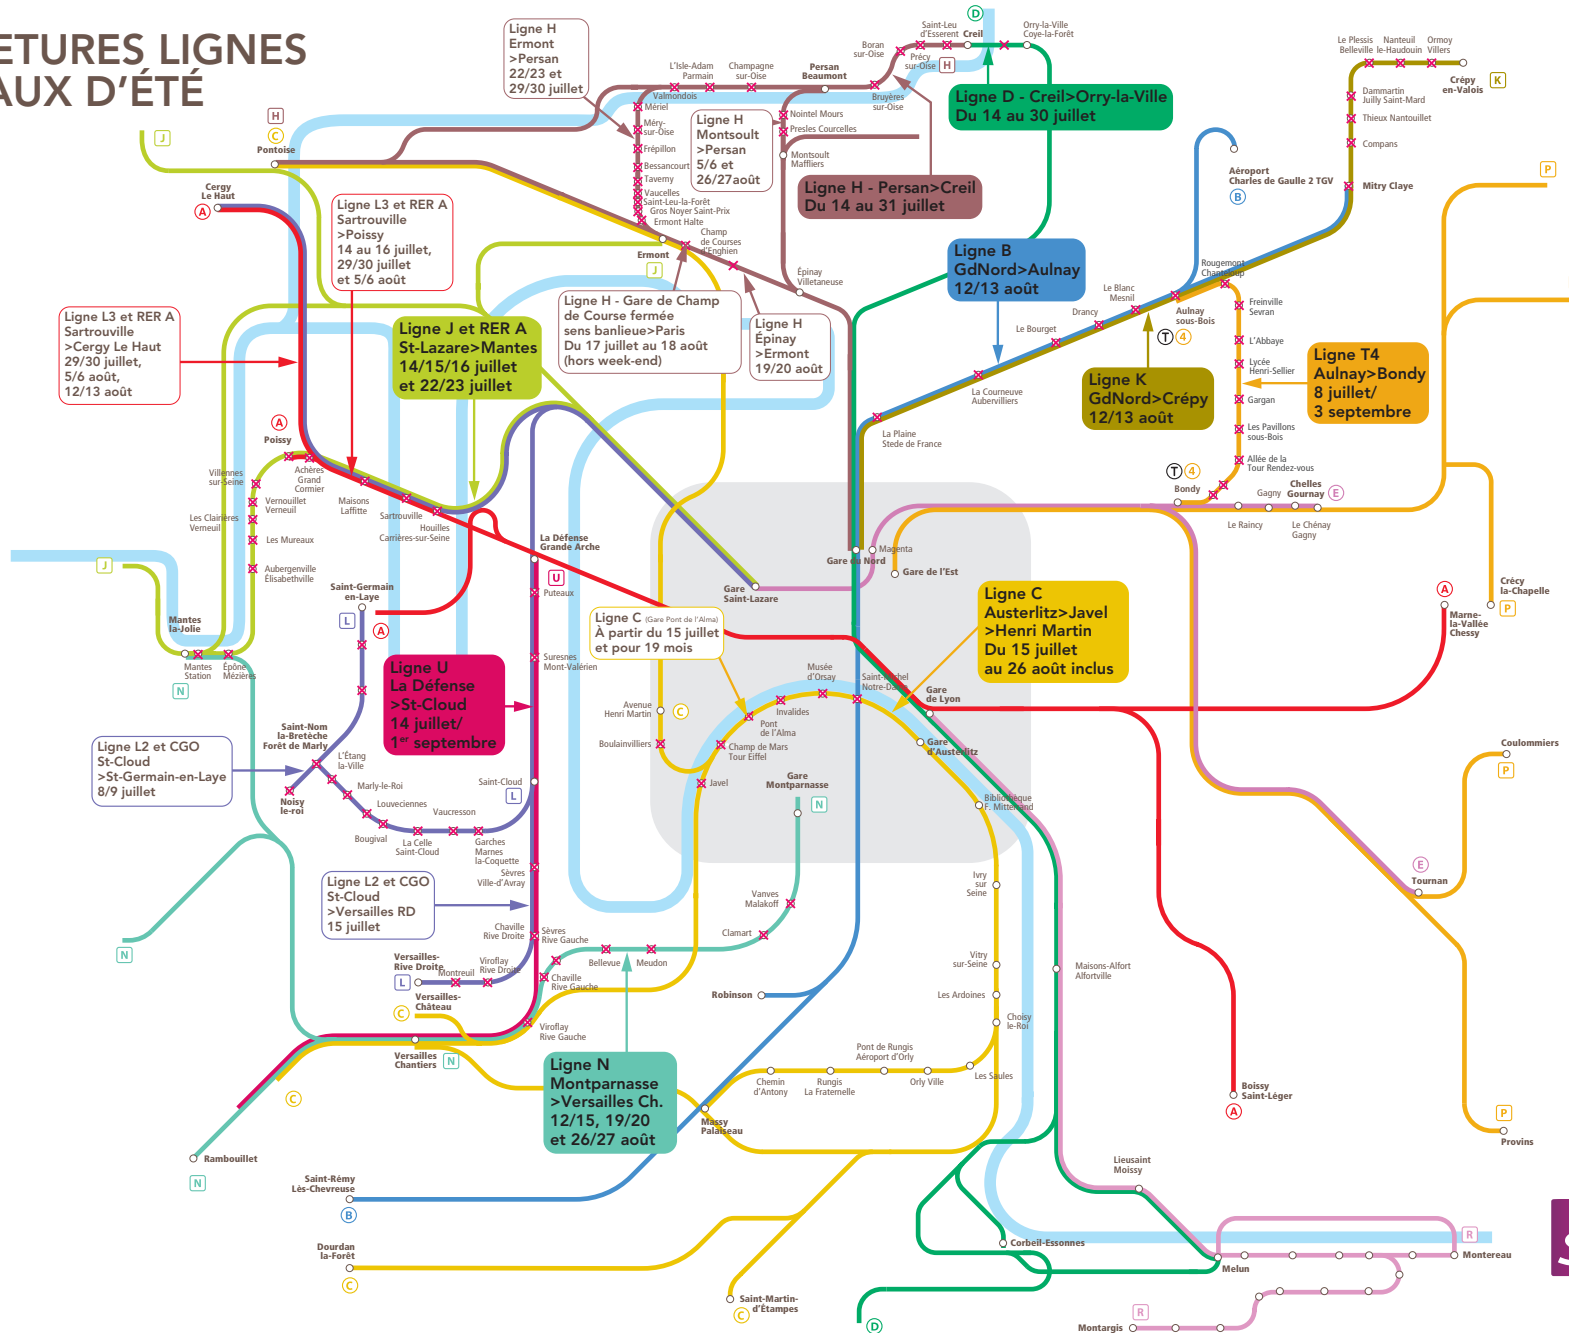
ETURES LIGNES
AUX D'ÉTÉ

Ligne H
Ermont
>Persan
22/23 et
29/30 juillet

Ligne D - Creil>Orry-la-Ville
Du 14 au 30 juillet

Ligne H
Montsoult
>Persan
5/6 et
26/27août

Ligne H - Persan>Creil
Du 14 au 31 juillet

Ligne L3 et RER A
Sartrouville
>Poissy
14 au 16 juillet,
29/30 juillet
et 5/6 août

Ligne L3 et RER A
Sartrouville
>Cergy Le Haut
29/30 juillet,
5/6 août,
12/13 août

Ligne J et RER A
St-Lazare>Mantes
14/15/16 juillet
et 22/23 juillet

Ligne H - Gare de Champ
de Course fermée
sens banlieue>Paris
Du 17 juillet au 18 août
(hors week-end)

Ligne H
Épinay
>Ermont
19/20 août

Ligne B
GdNord>Aulnay
12/13 août

Ligne K
GdNord>Crépy
12/13 août

Ligne T4
Aulnay>Bondy
8 juillet/
3 septembre

Ligne C (Gare Pont de l'Alma)
À partir du 15 juillet
et pour 19 mois

Ligne C
Austerlitz>Javel
>Henri Martin
Du 15 juillet
au 26 août inclus

Ligne U
La Défense
>St-Cloud
14 juillet/
1er septembre

Ligne L2 et CGO
St-Cloud
>St-Germain-en-Laye
8/9 juillet

Ligne L2 et CGO
St-Cloud
>Versailles RD
15 juillet

Ligne N
Montparnasse
>Versailles Ch.
12/15, 19/20
et 26/27 août

Saint-Leu d'Esserent Creil Orry-la-Ville Coye-la-Forêt Boran sur-Oise Précy sur-Oise L'Isle-Adam Parmain Champagne sur-Oise Persan Beaumont Valmondois Méry-sur-Oise Frépillon Bessancourt Taverny Vaucelles Saint-Leu-la-Forêt Gros Noyer Saint-Prix Ermont Halte Ermont Champ de Courses d'Enghien Épinay Villetaneuse Mériel Nointel Mours Presles Courcelles Bruyères sur-Oise Montsoult Maffliers Pontoise Cergy Le Haut Poissy Villennes sur-Seine Les Clairières Verneuil Vernouillet Verneuil Les Mureaux Aubergenville Élisabethville Mantes la-Jolie Mantes Station Épône Mézières Achères Grand Cormier Maisons Laffitte Sartrouville Houilles Carrières-sur-Seine Saint-Germain en-Laye La Défense Grande Arche Puteaux Suresnes Mont-Valérien Gare Saint-Lazare Saint-Nom la-Bretèche Forêt de Marly L'Étang la-Ville Noisy le-roi Marly-le-Roi Louveciennes Vaucresson Bougival La Celle Saint-Cloud Garches Marnes la-Coquette Saint-Cloud Sèvres Ville-d'Avray Chaville Rive Droite Sèvres Rive Gauche Versailles-Rive Droite Montreuil Viroflay Rive Droite Versailles-Château Chaville Rive Gauche Bellevue Meudon Viroflay Rive Gauche Versailles Chantiers Rambouillet Saint-Rémy Lès-Chevreuse Dourdan la-Forêt Saint-Martin-d'Étampes Massy Palaiseau Chemin d'Antony Rungis La Fraternelle Pont de Rungis Aéroport d'Orly Orly Ville Les Saules Robinson Clamart Vanves Malakoff Gare Montparnasse Javel Champ de Mars Tour Eiffel Boulainvilliers Avenue Henri Martin Invalides Pont de l'Alma Musée d'Orsay Saint-Michel Notre-Dame Gare de Lyon Gare d'Austerlitz Bibliothèque F. Mitterrand Ivry sur Seine Vitry sur-Seine Les Ardoines Choisy le-Roi Maisons-Alfort Alfortville Gare du Nord Magenta Gare de l'Est La Plaine Stade de France La Courneuve Aubervilliers Le Bourget Drancy Le Blanc Mesnil Aulnay sous-Bois Rougemont Chanteloup Aéroport Charles de Gaulle 2 TGV Mitry Claye Compans Thieux Nantouillet Dammartin Juilly Saint-Mard Le Plessis Belleville Nanteuil le-Haudouin Ormoy Villers Crépy en-Valois Freinville Sevran L'Abbaye Lycée Henri-Sellier Gargan Les Pavillons sous-Bois Allée de la Tour Rendez-vous Bondy Gagny Chelles Gournay Le Raincy Le Chénay Gagny Crécy la-Chapelle Marne-la-Vallée Chessy Coulommiers Tournan Boissy Saint-Léger Provins Lieusaint Moissy Corbeil-Essonnes Melun Montereau Montargis